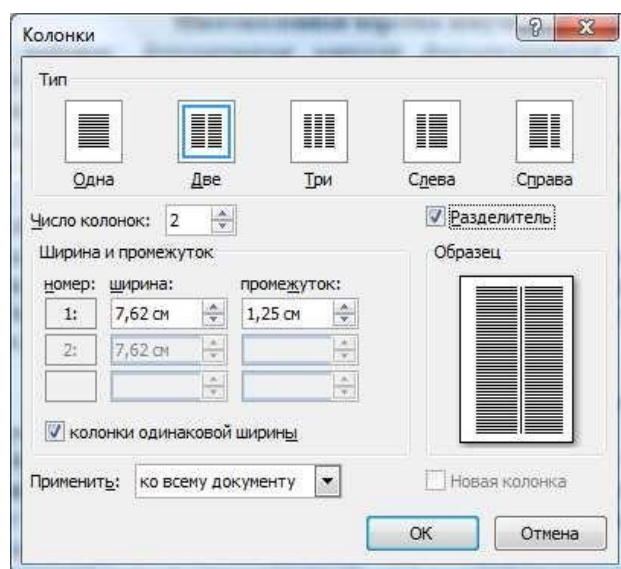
Колонки

Тип

Одна
Две
Три
Слева
Справа

Число колонок: 2

Разделитель

Ширина и промежуток

номер: ширина: промежуток:

1: 7,62 см 1,25 см

2: 7,62 см

Образец

колонки одинаковой ширины

Применить: ко всему документу

Новая колонка

ОК
Отмена